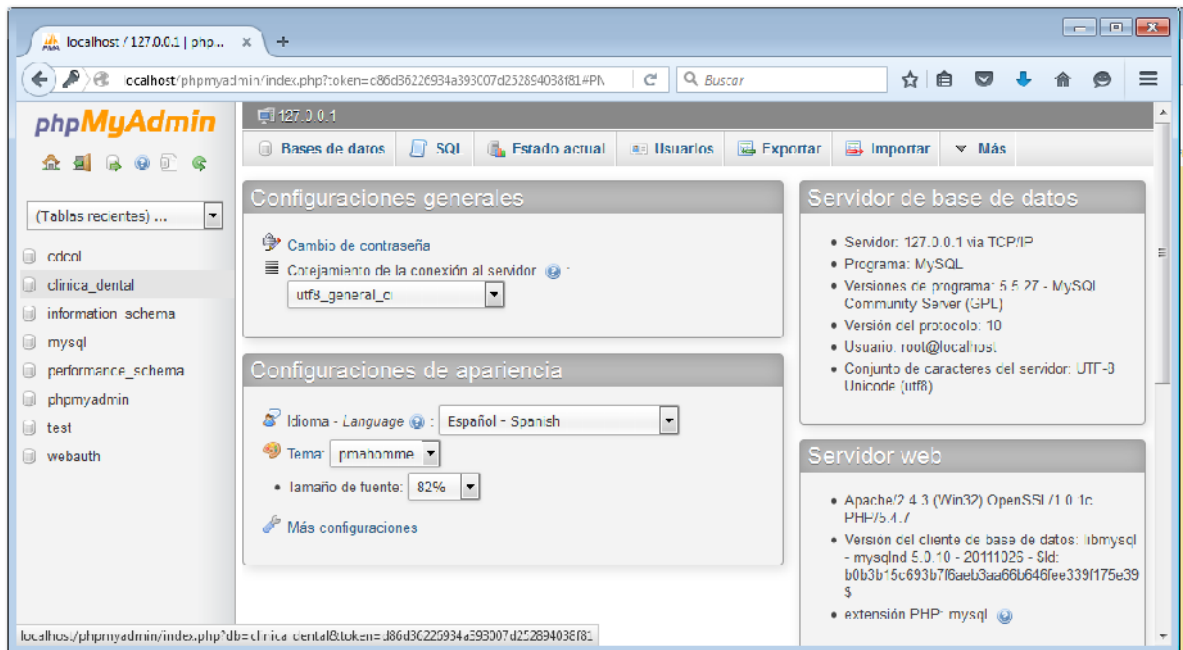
localhost / 127.0.0.1 | php... ×

+

localhost/phpmyadmin/index.php?token=c86d36226934a393007d252894038f81#PM

Buscar

phpMyAdmin

(Tablas recientes) ...

cdcol
clinica_dental
information_schema
mysql
performance_schema
phpmyadmin
test
webauth

127.0.0.1

Bases de datos | SQL | Estado actual | Usuarios | Exportar | Importar | Más

Configuraciones generales

Cambio de contraseña

Cotejamiento de la conexión al servidor:

utf8_general_ci

Configuraciones de apariencia

Idioma - Language : Español - Spanish

Tema: pmahomme

• Tamaño de fuente: 82%

Más configuraciones

Servidor de base de datos

• Servidor: 127.0.0.1 via TCP/IP
• Programa: MySQL
• Versiones de programa: 5.5.27 - MySQL Community Server (GPL)
• Versión del protocolo: 10
• Usuario: root@localhost
• Conjunto de caracteres del servidor: UTF-8 Unicode (utf8)

Servidor web

• Apache/2.4.3 (Win32) OpenSSL/1.0.1c PHP/5.4.7
• Versión del cliente de base de datos: libmysql - mysqlnd 5.0.10 - 20111026 - $Id: b0b3b15c693b7f6aeb3aa66b646fee339f175e39 $
• extensión PHP: mysql

localhost/phpmyadmin/index.php?db=clinica_dental&token=c86d36226934a393007d252894038f81